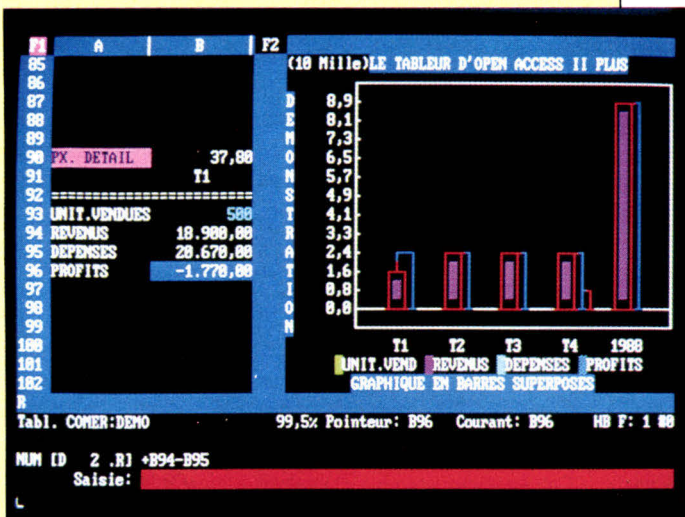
F1 A B F2

85 (10 Mille)LE TABLEUR D'OPEN ACCESS II PLUS
86
87 D 8,9
88 E 8,1
89 M 7,3
90 PX. DETAIL 37,00 O 6,5
91 T1 N 5,7
92 ======================== S 4,9
93 UNIT.VENDUES 500 T 4,1
94 REVENUS 18.900,00 R 3,3
95 DEPENSES 20.670,00 A 2,4
96 PROFITS -1.770,00 T 1,6
97 I 0,8
98 O 0,0
99 N
100 T1 T2 T3 T4 1988
101 UNIT.VEND REVENUS DEPENSES PROFITS
102 GRAPHIQUE EN BARRES SUPERPOSES
R

Tabl. COMER:DEMO 99,5% Pointeur: B96 Courant: B96 HB F: 1 88

NUM [D 2 .R] +B94-B95
Saisie: